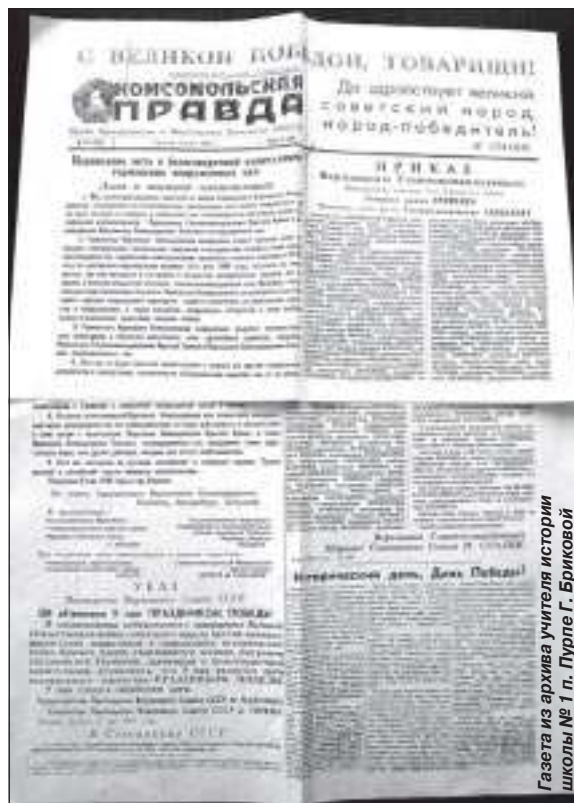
С ВЕЛИКОЙ ПОБЕДОЙ, ТОВАРИЩИ!

КОМСОМОЛЬСКАЯ ПРАВДА

Да здравствует великий советский народ, народ-победитель!

ПРИКАЗ

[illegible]

УКАЗ

Президиума Верховного Совета СССР

Об объявлении 9 мая ПРАЗДНИКОМ ПОБЕДЫ

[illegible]

Исторический день. День Победы!

Газета из архива учителя истории школы № 1 п. Пурпе Г. Бриковой